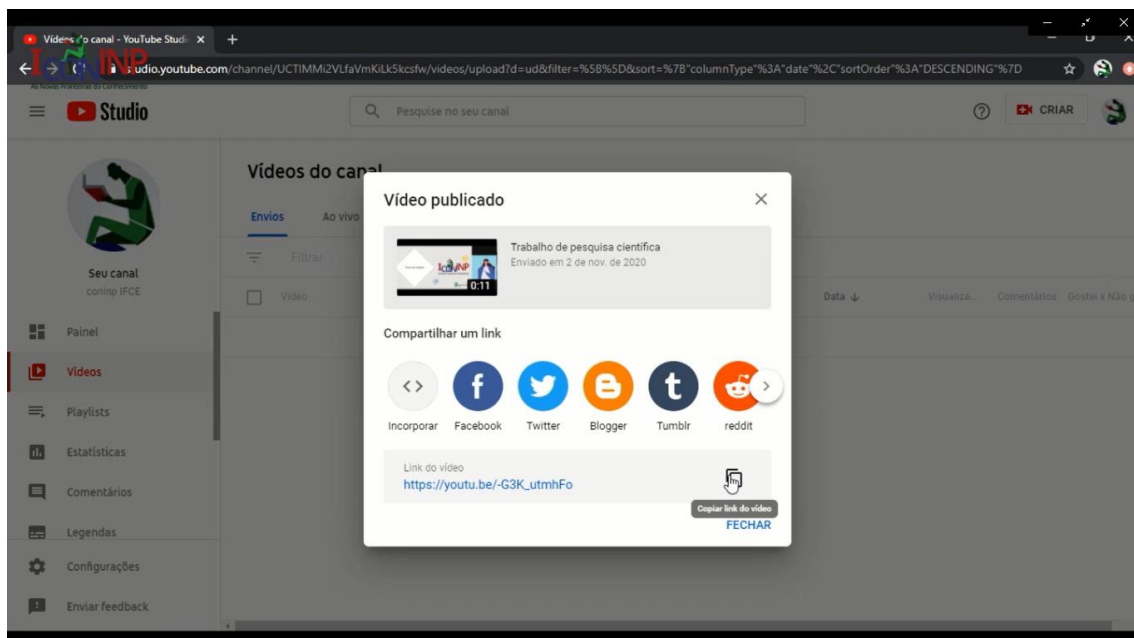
Vídeos do canal - YouTube Studi ×
+
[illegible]udio.youtube.com/channel/UCTIMMi2VLfaVmKiLk5kcsfw/videos/upload?d=ud&filter=%5B%5D&sort=%7B"columnType"%3A"date"%2C"sortOrder"%3A"DESCENDING"%7D

Studio
Pesquise no seu canal
CRIAR

Seu canal
coninp IFCE

Painel
Vídeos
Playlists
Estatísticas
Comentários
Legendas
Configurações
Enviar feedback

Vídeos do canal
Envios
Ao vivo
Filtrar
Vídeo
Data
Visualiza...
Comentários
Gostei x Não g

Vídeo publicado
×
Trabalho de pesquisa científica
Enviado em 2 de nov. de 2020
0:11

Compartilhar um link
Incorporar
Facebook
Twitter
Blogger
Tumblr
reddit

Link do vídeo
https://youtu.be/-G3K_utmhFo
Copiar link do vídeo
FECHAR